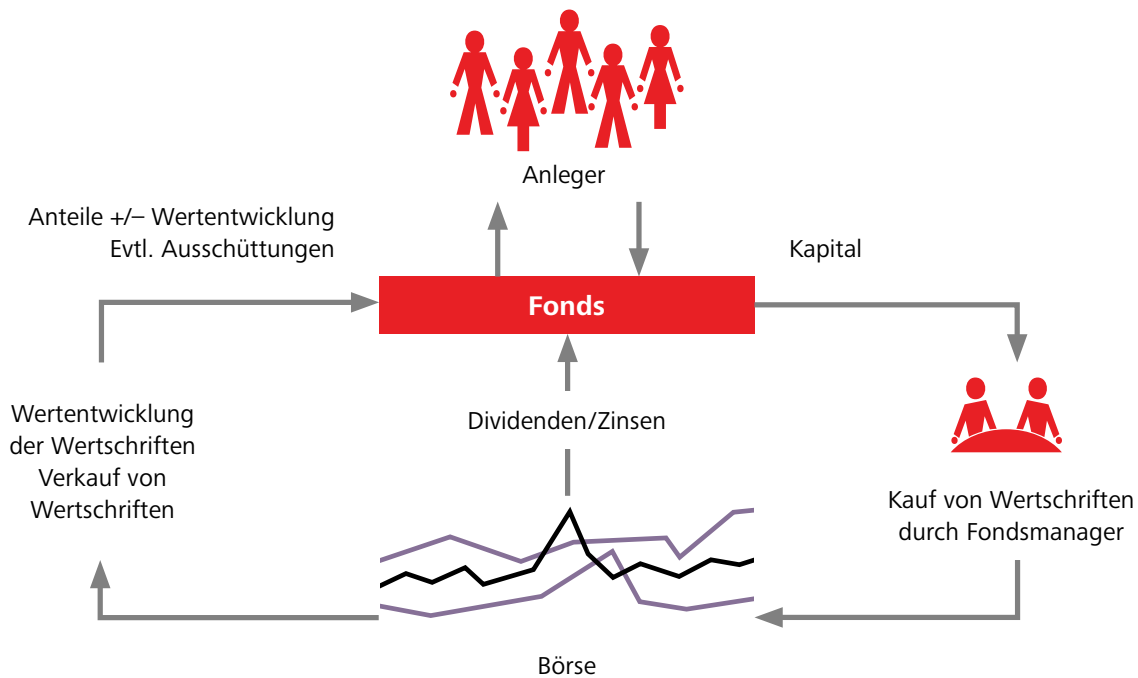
Anleger

Anteile +/– Wertentwicklung
Evtl. Ausschüttungen

Kapital

Fonds

Wertentwicklung
der Wertschriften
Verkauf von
Wertschriften

Dividenden/Zinsen

Kauf von Wertschriften
durch Fondsmanager

Börse